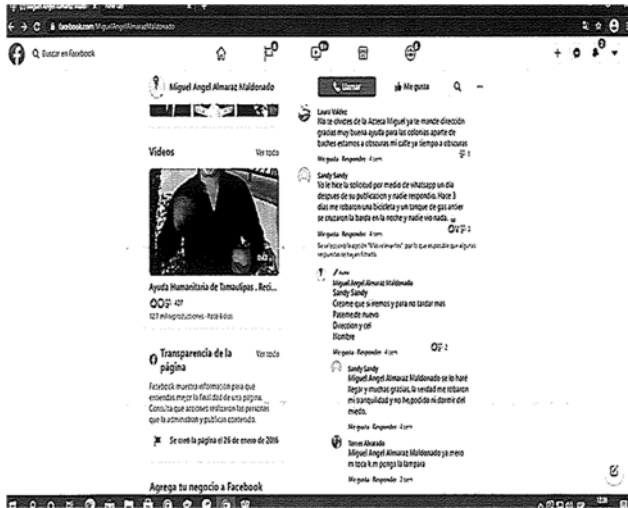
facebook.com/MiguelAngelAlmarazMaldonado

Buscar en Facebook

Miguel Angel Almaraz Maldonado

Llamar

Me gusta

Videos

Ver todo

Ayuda Humanitaria de Tamaulipas . Reci...

427

12,7 mil reproducciones · Hace 6 días

Transparencia de la página

Ver todo

Facebook muestra información para que entiendas mejor la finalidad de una página. Consulta qué acciones realizaron las personas que la administran y publican contenido.

Se creó la página el 26 de enero de 2016

Agrega tu negocio a Facebook

Laura Valdez
No te olvides de la Azteca Miguel ya te mande dirección gracias muy buena ayuda para las colonias aparte de baches estamos a obscuras mi calle ya tiempo a obscuras

Me gusta · Responder · 4 sem

Sandy Sandy
Yo le hice la solicitud por medio de whatsapp un dia despues de su publicacion y nadie respondio. Hace 3 dias me robaron una bicicleta y un tanque de gas antier se cruzaron la barda en la noche y nadie vio nada.

Me gusta · Responder · 4 sem

Se seleccionó la opción "Más relevantes", por lo que es posible que algunas respuestas se hayan filtrado.

Autor
Miguel Angel Almaraz Maldonado
Sandy Sandy
Creame que si iremos y para no tardar mas
Paseme de nuevo
Direccion y cel
Nombre

Me gusta · Responder · 4 sem

Sandy Sandy
Miguel Angel Almaraz Maldonado se lo haré llegar y muchas gracias, la verdad me robaron mi tranquilidad y no he podido ni dormir del miedo.

Me gusta · Responder · 4 sem

Tomas Alvarado
Miguel Angel Almaraz Maldonado ya mero me toca k.m ponga la lampara

Me gusta · Responder · 2 sem